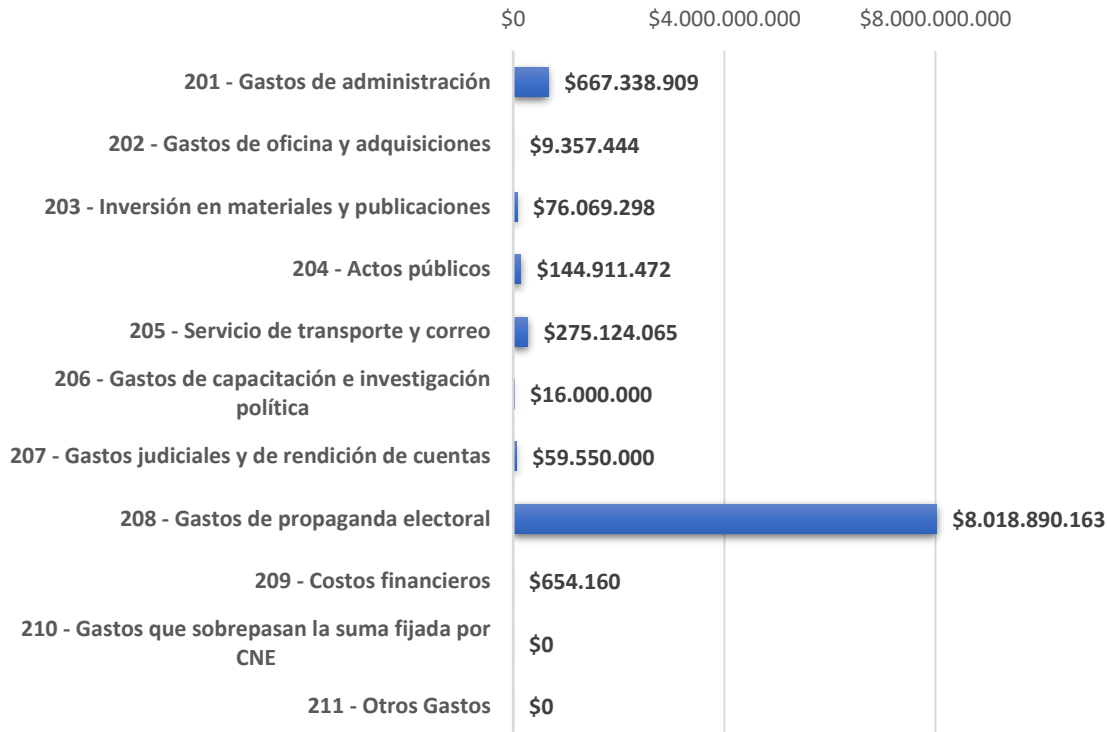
$0 $4.000.000.000 $8.000.000.000

201 - Gastos de administración $667.338.909

202 - Gastos de oficina y adquisiciones $9.357.444

203 - Inversión en materiales y publicaciones $76.069.298

204 - Actos públicos $144.911.472

205 - Servicio de transporte y correo $275.124.065

206 - Gastos de capacitación e investigación política $16.000.000

207 - Gastos judiciales y de rendición de cuentas $59.550.000

208 - Gastos de propaganda electoral $8.018.890.163

209 - Costos financieros $654.160

210 - Gastos que sobrepasan la suma fijada por CNE $0

211 - Otros Gastos $0